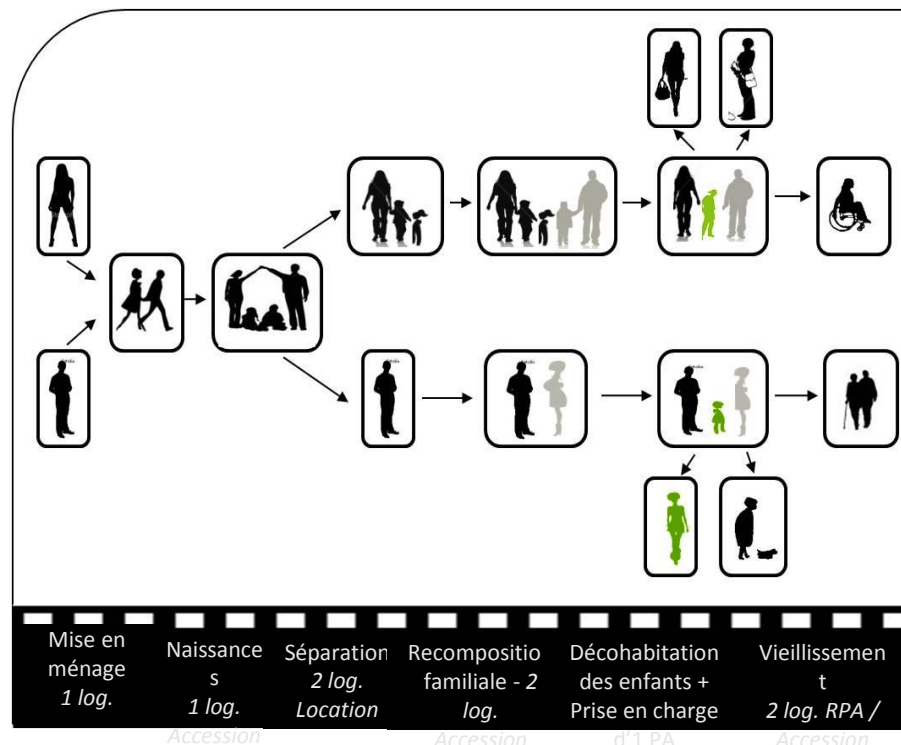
Mise en ménage
*1 log.*

Naissances
*1 log.*
*Accession*

Séparation
*2 log.*
*Location*

Recomposition familiale - *2 log.*
*Accession*

Décohabitation des enfants + Prise en charge d'1 PA

Vieillissement
*2 log. RPA / Accession*